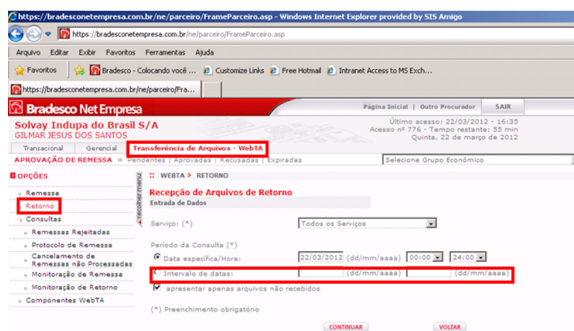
https://bradesconetempresa.com.br/ne/parceiro/FrameParceiro.asp - Windows Internet Explorer provided by SIS Amigo

https://bradesconetempresa.com.br/ne/parceiro/FrameParceiro.asp

Arquivo Editar Exibir Favoritos Ferramentas Ajuda

Favoritos | Bradesco - Colocando você ... | Customize Links | Free Hotmail | Intranet Access to MS Exch...

https://bradesconetempresa.com.br/ne/parceiro/Fra...

Bradesco Net Empresa

Página Inicial | Outro Procurador | SAIR

Solvay Indupa do Brasil S/A
GILMAR JESUS DOS SANTOS

Último acesso: 22/03/2012 - 16:35
Acesso nº 776 - Tempo restante: 55 min
Quinta, 22 de março de 2012

Transacional | Gerencial | Transferência de Arquivos - WebTA

APROVAÇÃO DE REMESSA » Pendentes | Aprovadas | Recusadas | Expiradas

Selecione Grupo Econômico

OPÇÕES
» Remessa
» Retorno
» Consultas
» Remessas Rejeitadas
» Protocolo de Remessa
» Cancelamento de Remessas não Processadas
» Monitoração de Remessa
» Monitoração de Retorno
» Componentes WebTA

WEBTA > RETORNO

Recepção de Arquivos de Retorno
Entrada de Dados

Serviço: (*) Todos os Serviços

Período de Consulta (*)
Data específica/Hora: 22/03/2012 (dd/mm/aaaa) 00:00 - 24:00
Intervalo de datas: (dd/mm/aaaa) (dd/mm/aaaa)
apresentar apenas arquivos não recebidos

(*) Preenchimento obrigatório

CONTINUAR | VOLTAR